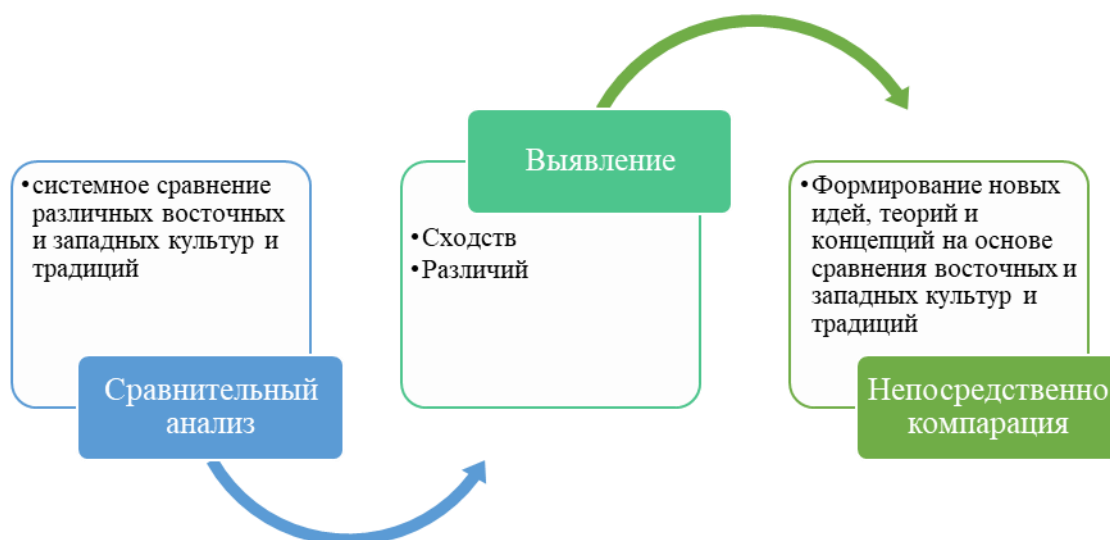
•системное сравнение различных восточных и западных культур и традиций

Сравнительный анализ

Выявление

•Сходств
•Различий

•Формирование новых идей, теорий и концепций на основе сравнения восточных и западных культур и традиций

Непосредственно компарация